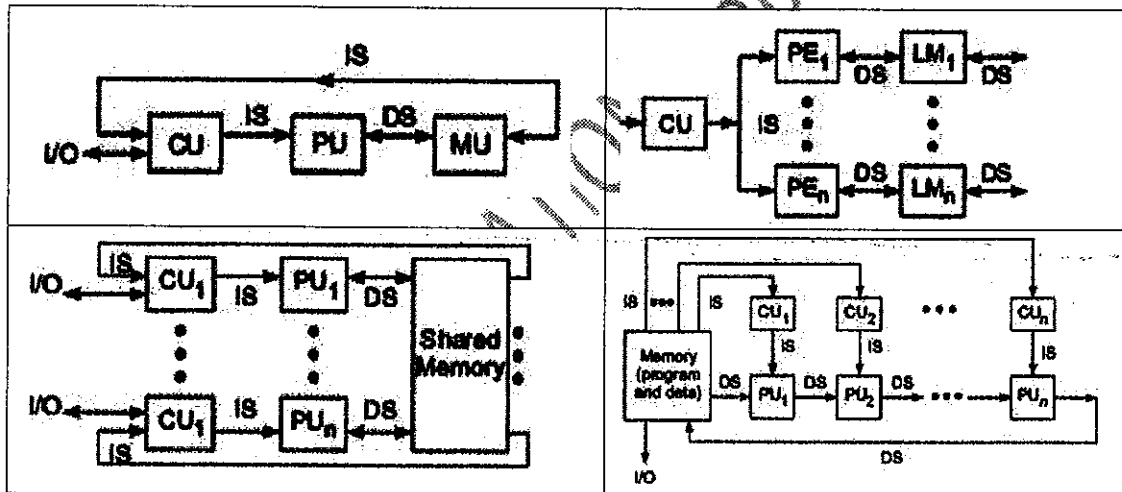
IS
I/O
CU
IS
PU
DS
MU

CU
PE$_1$
DS
LM$_1$
DS
IS
PE$_n$
DS
LM$_n$
DS

IS
I/O
CU$_1$
IS
PU$_1$
DS
Shared Memory
I/O
CU$_1$
IS
PU$_n$
DS
IS

IS
IS
CU$_1$
CU$_2$
CU$_n$
Memory (program and data)
IS
IS
IS
DS
PU$_1$
DS
PU$_2$
DS
PU$_n$
DS
I/O